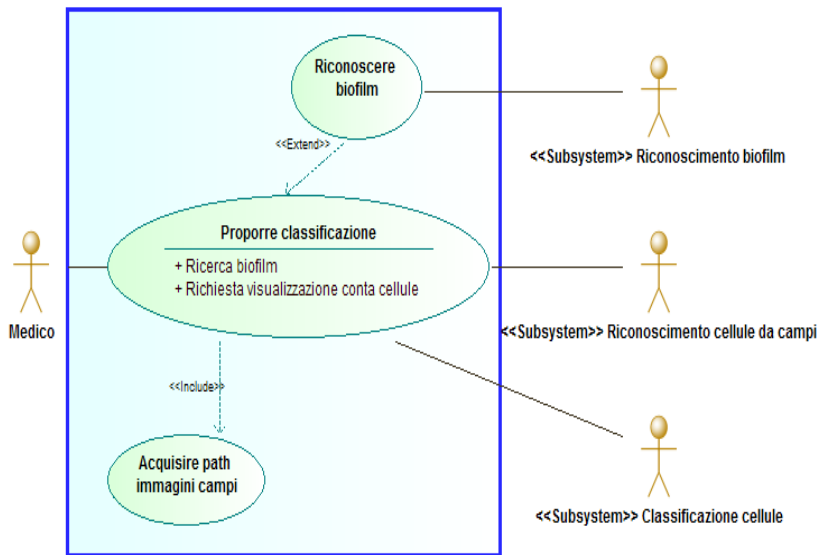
Riconoscere biofilm

<<Extend>>

Proporre classificazione

+ Ricerca biofilm
+ Richiesta visualizzazione conta cellule

<<Include>>

Acquisire path immagini campi

Medico

<<Subsystem>> Riconoscimento biofilm

<<Subsystem>> Riconoscimento cellule da campi

<<Subsystem>> Classificazione cellule